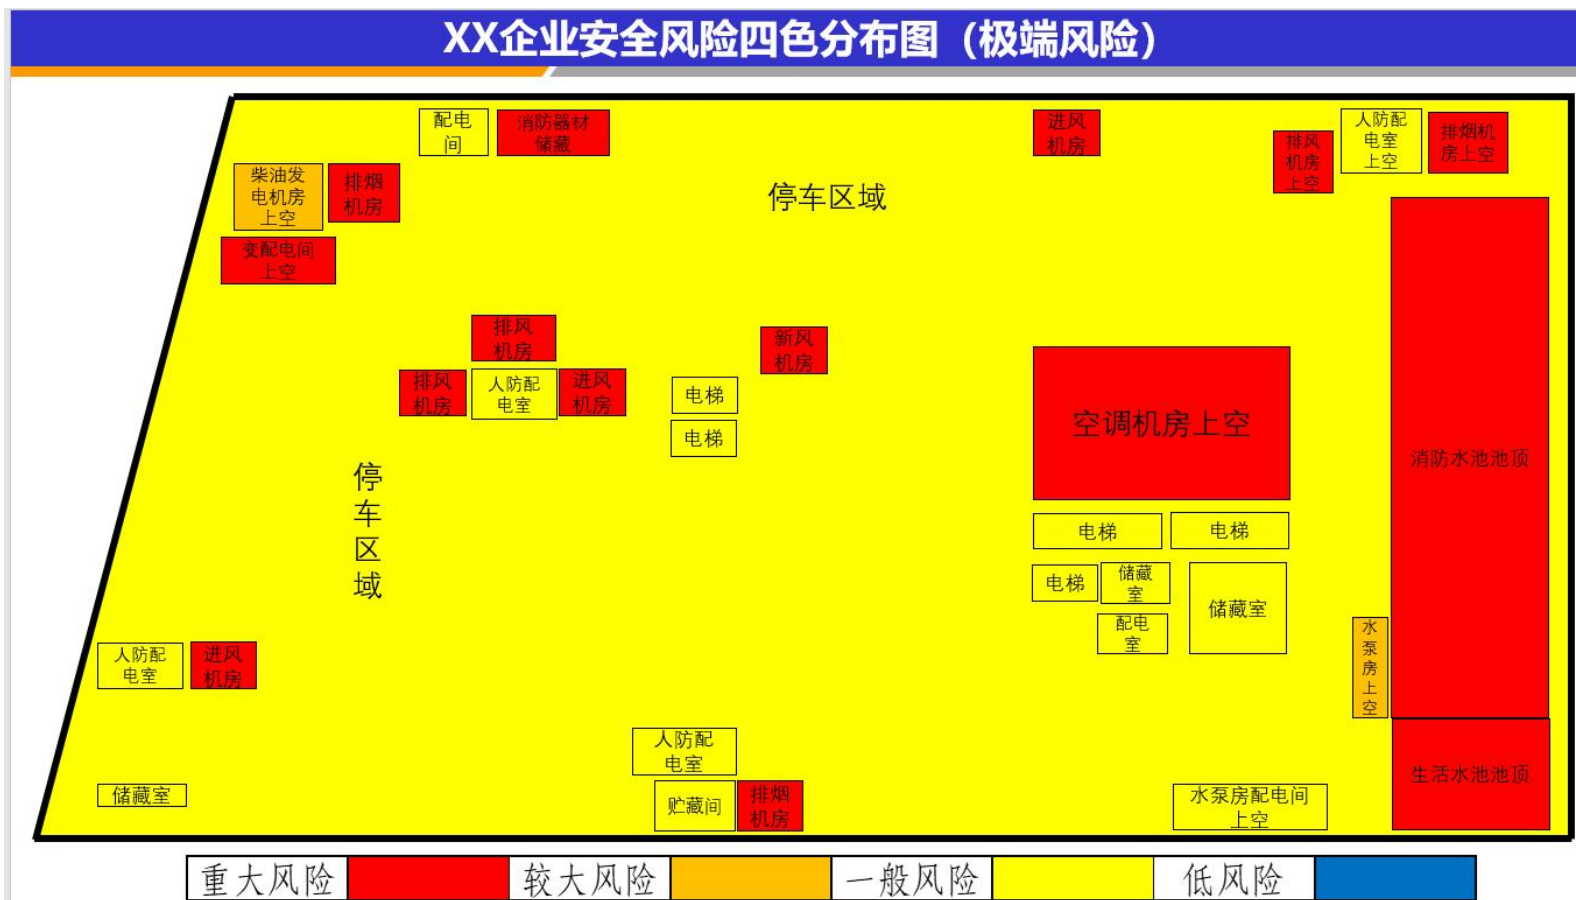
XX企业安全风险四色分布图（极端风险）

配电间

消防器材储藏

进风机房

排风机房上空

人防配电室上空

排烟机房上空

柴油发电机房上空

排烟机房

停车区域

变配电间上空

排风机房

新风机房

排风机房

人防配电室

进风机房

电梯

电梯

空调机房上空

消防水池池顶

停车区域

电梯

电梯

电梯

储藏室

储藏室

配电室

水泵房上空

人防配电室

进风机房

人防配电室

生活水池池顶

储藏室

贮藏间

排烟机房

水泵房配电间上空

| 重大风险 | | 较大风险 | | 一般风险 | | 低风险 | |
|---|---|---|---|---|---|---|---|